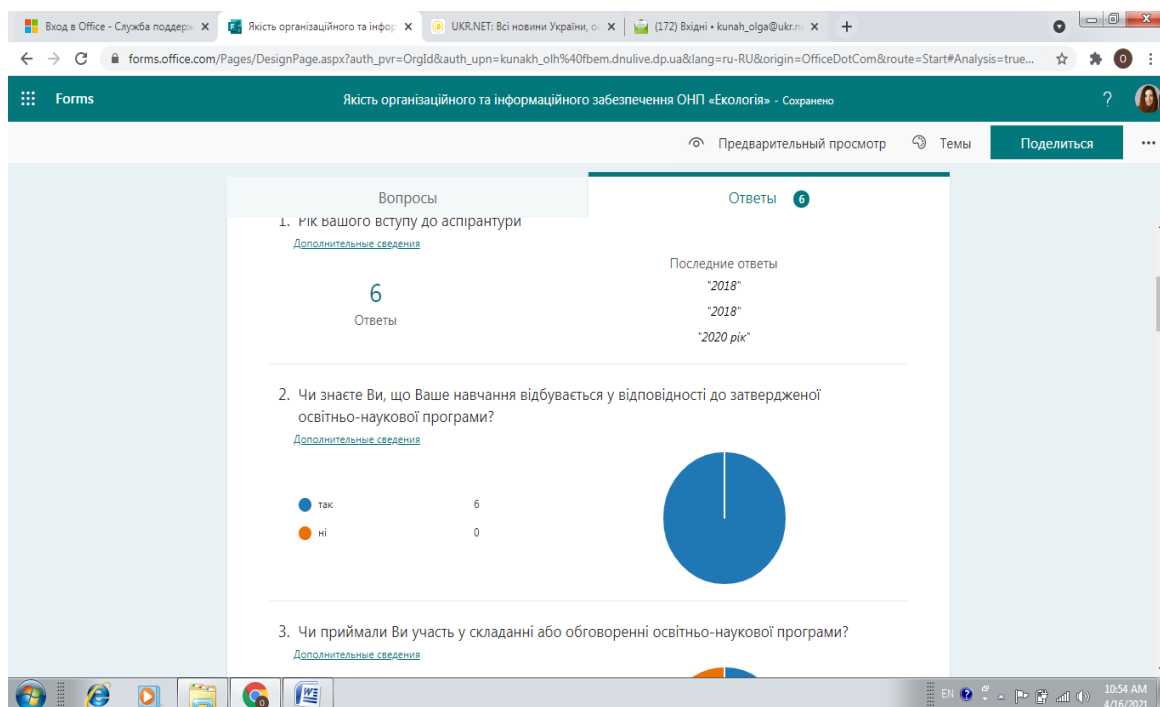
Вход в Office - Служба поддерж ×
Якість організаційного та інфор ×
UKR.NET: Всі новини України, о ×
(172) Вхідні • kunah_olga@ukr.n ×
+

forms.office.com/Pages/DesignPage.aspx?auth_pvr=OrgId&auth_upn=kunakh_olh%40fbem.dnulive.dp.ua&lang=ru-RU&origin=OfficeDotCom&route=Start#Analysis=true...

Forms
Якість організаційного та інформаційного забезпечення ОНП «Екологія» - Сохранено
?

Предварительный просмотр
Темы
Поделиться
...

Вопросы
Ответы 6

1. Рік вашого вступу до аспірантури
Дополнительные сведения

6
Ответы

Последние ответы
"2018"
"2018"
"2020 рік"

2. Чи знаєте Ви, що Ваше навчання відбувається у відповідності до затвердженої освітньо-наукової програми?
Дополнительные сведения

так 6
ні 0

3. Чи приймали Ви участь у складанні або обговоренні освітньо-наукової програми?
Дополнительные сведения

EN
10:54 AM
4/16/2021